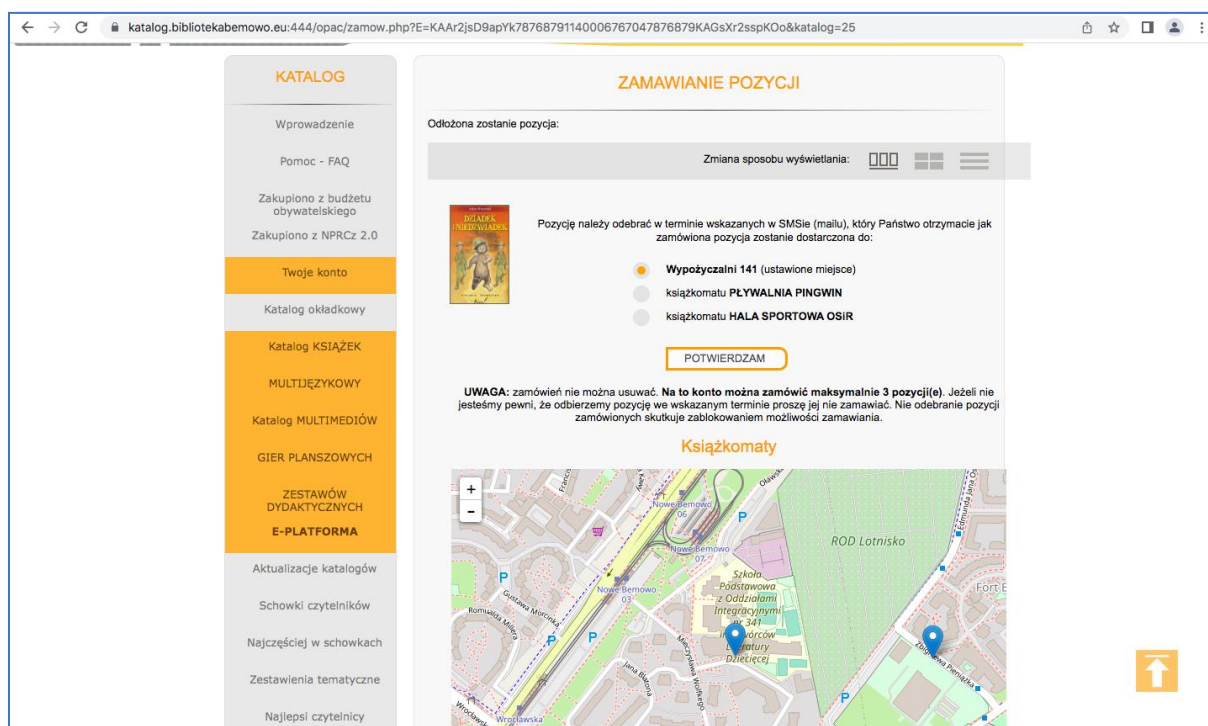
katalog.bibliotekabemowo.eu:444/opac/zamow.php?E=KAAr2jsD9apYk7876879114000676704787687 9KAGsXr2sspKOo&katalog=25

KATALOG

Wprowadzenie

Pomoc - FAQ

Zakupiono z budżetu obywatelskiego

Zakupiono z NPRCz 2.0

Twoje konto

Katalog okładkowy

Katalog KSIĄŻEK

MULTIJĘZYKOWY

Katalog MULTIMEDIÓW

GIER PLANSZOWYCH

ZESTAWÓW DYDAKTYCZNYCH

E-PLATFORMA

Aktualizacje katalogów

Schowki czytelników

Najczęściej w schowkach

Zestawienia tematyczne

Najlepsi czytelnicy

ZAMAWIANIE POZYCJI

Odłożona zostanie pozycja:

Zmiana sposobu wyświetlania:

DZIADEK I NIEDŹWIADEK

Pozycję należy odebrać w terminie wskazanych w SMSie (mailu), który Państwo otrzymacie jak zamówiona pozycja zostanie dostarczona do:

Wypożyczalni 141 (ustawione miejsce)

książkomatu PŁYWALNIA PINGWIN

książkomatu HALA SPORTOWA OSiR

POTWIERDZAM

UWAGA: zamówień nie można usuwać. Na to konto można zamówić maksymalnie 3 pozycji(e). Jeżeli nie jesteśmy pewni, że odbierzemy pozycję we wskazanym terminie proszę jej nie zamawiać. Nie odebranie pozycji zamówionych skutkuje zablokowaniem możliwości zamawiania.

Książkomaty

+
-

Nowe Bemowo 06
Nowe Bemowo 07
Nowe Bemowo 03
ROD Lotnisko
Szkoła Podstawowa z Oddziałami Integracyjnymi nr 341 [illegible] Twórców Literatury Dziecięcej
Fort E
Gustawa Morcinka
Romualda Millera
Jana Blaniny
Mieczysława Wolfkego
Zbigniewa Pieniążka
Edmunda Jana O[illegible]
Oławska
Wrocławska
P